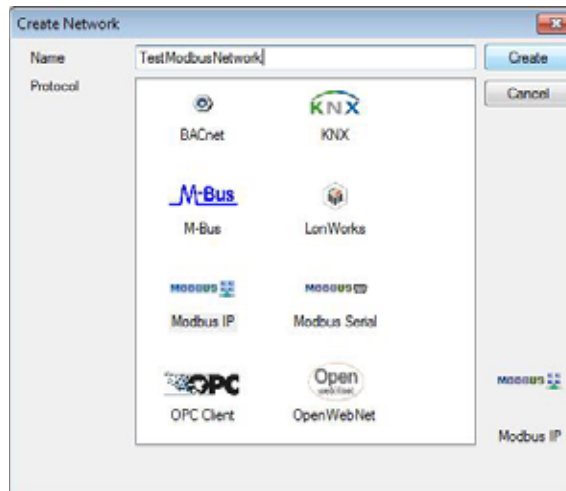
Create Network

Name TestModbusNetwork

Create

Cancel

Protocol

BACnet

KNX

KNX

M-Bus

M-Bus

LonWorks

MODBUS

Modbus IP

MODBUS

Modbus Serial

OPC

OPC Client

Open

OpenWebNet

MODBUS

Modbus IP